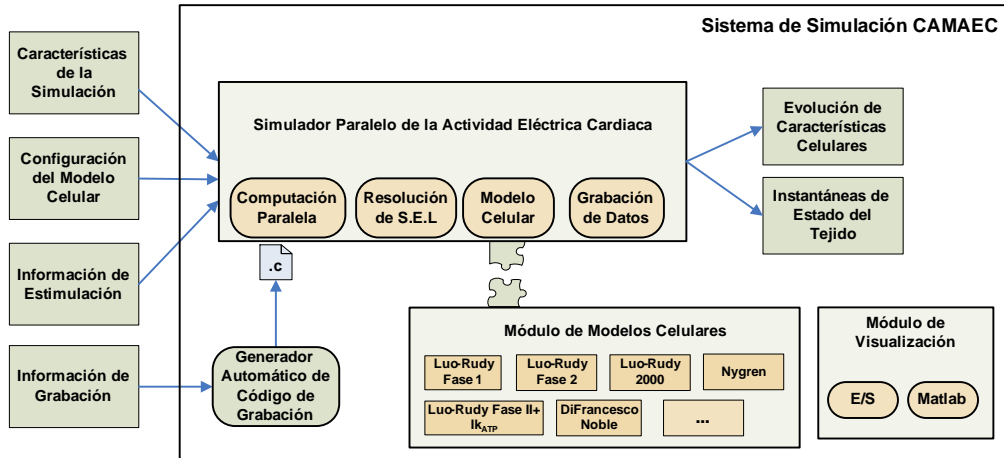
Sistema de Simulación CAMAEC

Características de la Simulación

Configuración del Modelo Celular

Información de Estimulación

Información de Grabación

Simulador Paralelo de la Actividad Eléctrica Cardiaca

Computación Paralela

Resolución de S.E.L

Modelo Celular

Grabación de Datos

Evolución de Características Celulares

Instantáneas de Estado del Tejido

.c

Generador Automático de Código de Grabación

Módulo de Modelos Celulares

Luo-Rudy Fase 1

Luo-Rudy Fase 2

Luo-Rudy 2000

Nygren

Luo-Rudy Fase II+ $Ik_{ATP}$

DiFrancesco Noble

...

Módulo de Visualización

E/S

Matlab